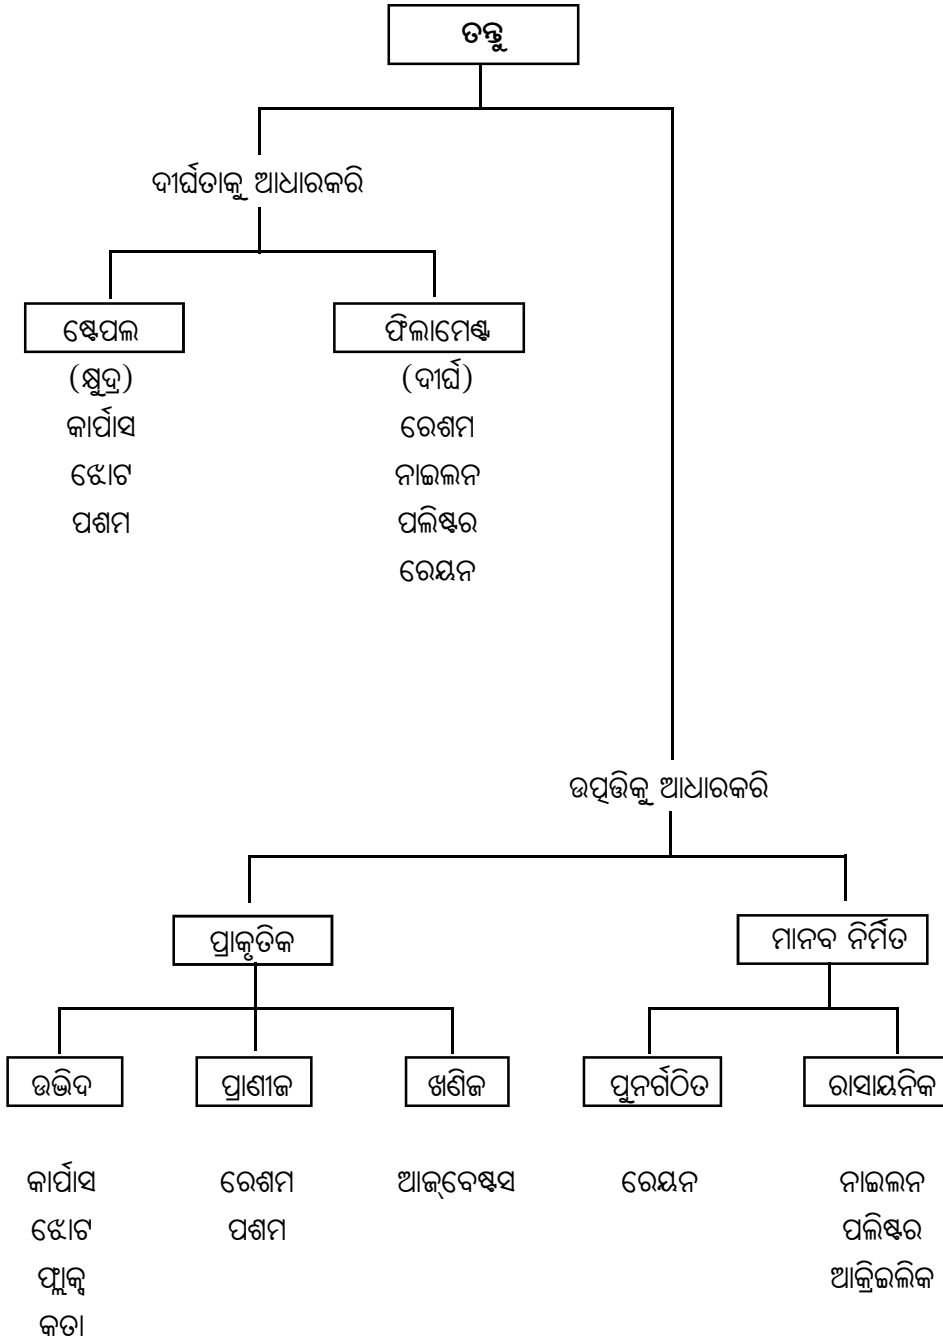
ତନ୍ତୁ

ଦୀର୍ଘତାକୁ ଆଧାରକରି

ଷ୍ଟେପଲ
(କ୍ଷୁଦ୍ର)
କାର୍ପାସ
ଝୋଟ
ପଶମ

ଫିଲାମେଣ୍ଟ
(ଦୀର୍ଘ)
ରେଶମ
ନାଇଲନ
ପଲିଷ୍ଟର
ରେୟନ

ଉତ୍ପତ୍ତିକୁ ଆଧାରକରି

ପ୍ରାକୃତିକ

ମାନବ ନିର୍ମିତ

ଉଦ୍ଭିଦ
କାର୍ପାସ
ଝୋଟ
ଫ୍ଲାକ୍ସ
କତା

ପ୍ରାଣୀଜ
ରେଶମ
ପଶମ

ଖଣିଜ
ଆଜ୍‌ବେଷ୍ଟସ

ପୁନର୍ଗଠିତ
ରେୟନ

ରାସାୟନିକ
ନାଇଲନ
ପଲିଷ୍ଟର
ଆକ୍ରିଲିକ